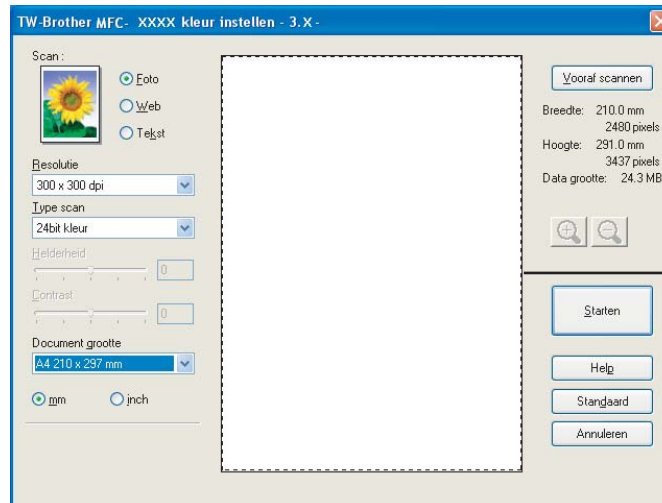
TW-Brother MFC- XXXX kleur instellen - 3.X -

Scan :

Foto

Web

Tekst

Resolutie

300 x 300 dpi

Type scan

24bit kleur

Helderheid

0

Contrast

0

Document grootte

A4 210 x 297 mm

mm

inch

Vooraf scannen

Breedte: 210.0 mm
2480 pixels
Hoogte: 291.0 mm
3437 pixels
Data grootte: 24.3 MB

Starten

Help

Standaard

Annuleren